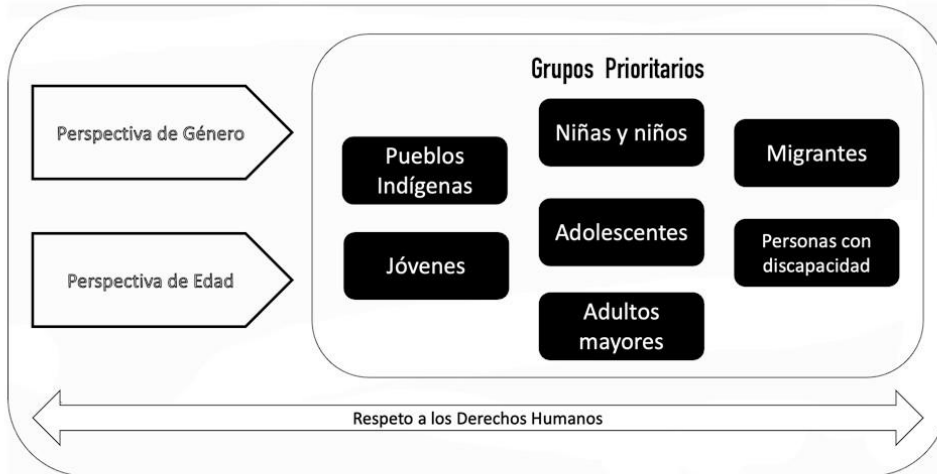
Perspectiva de Género

Perspectiva de Edad

Grupos Prioritarios

Pueblos Indígenas

Jóvenes

Niñas y niños

Adolescentes

Adultos mayores

Migrantes

Personas con discapacidad

Respeto a los Derechos Humanos